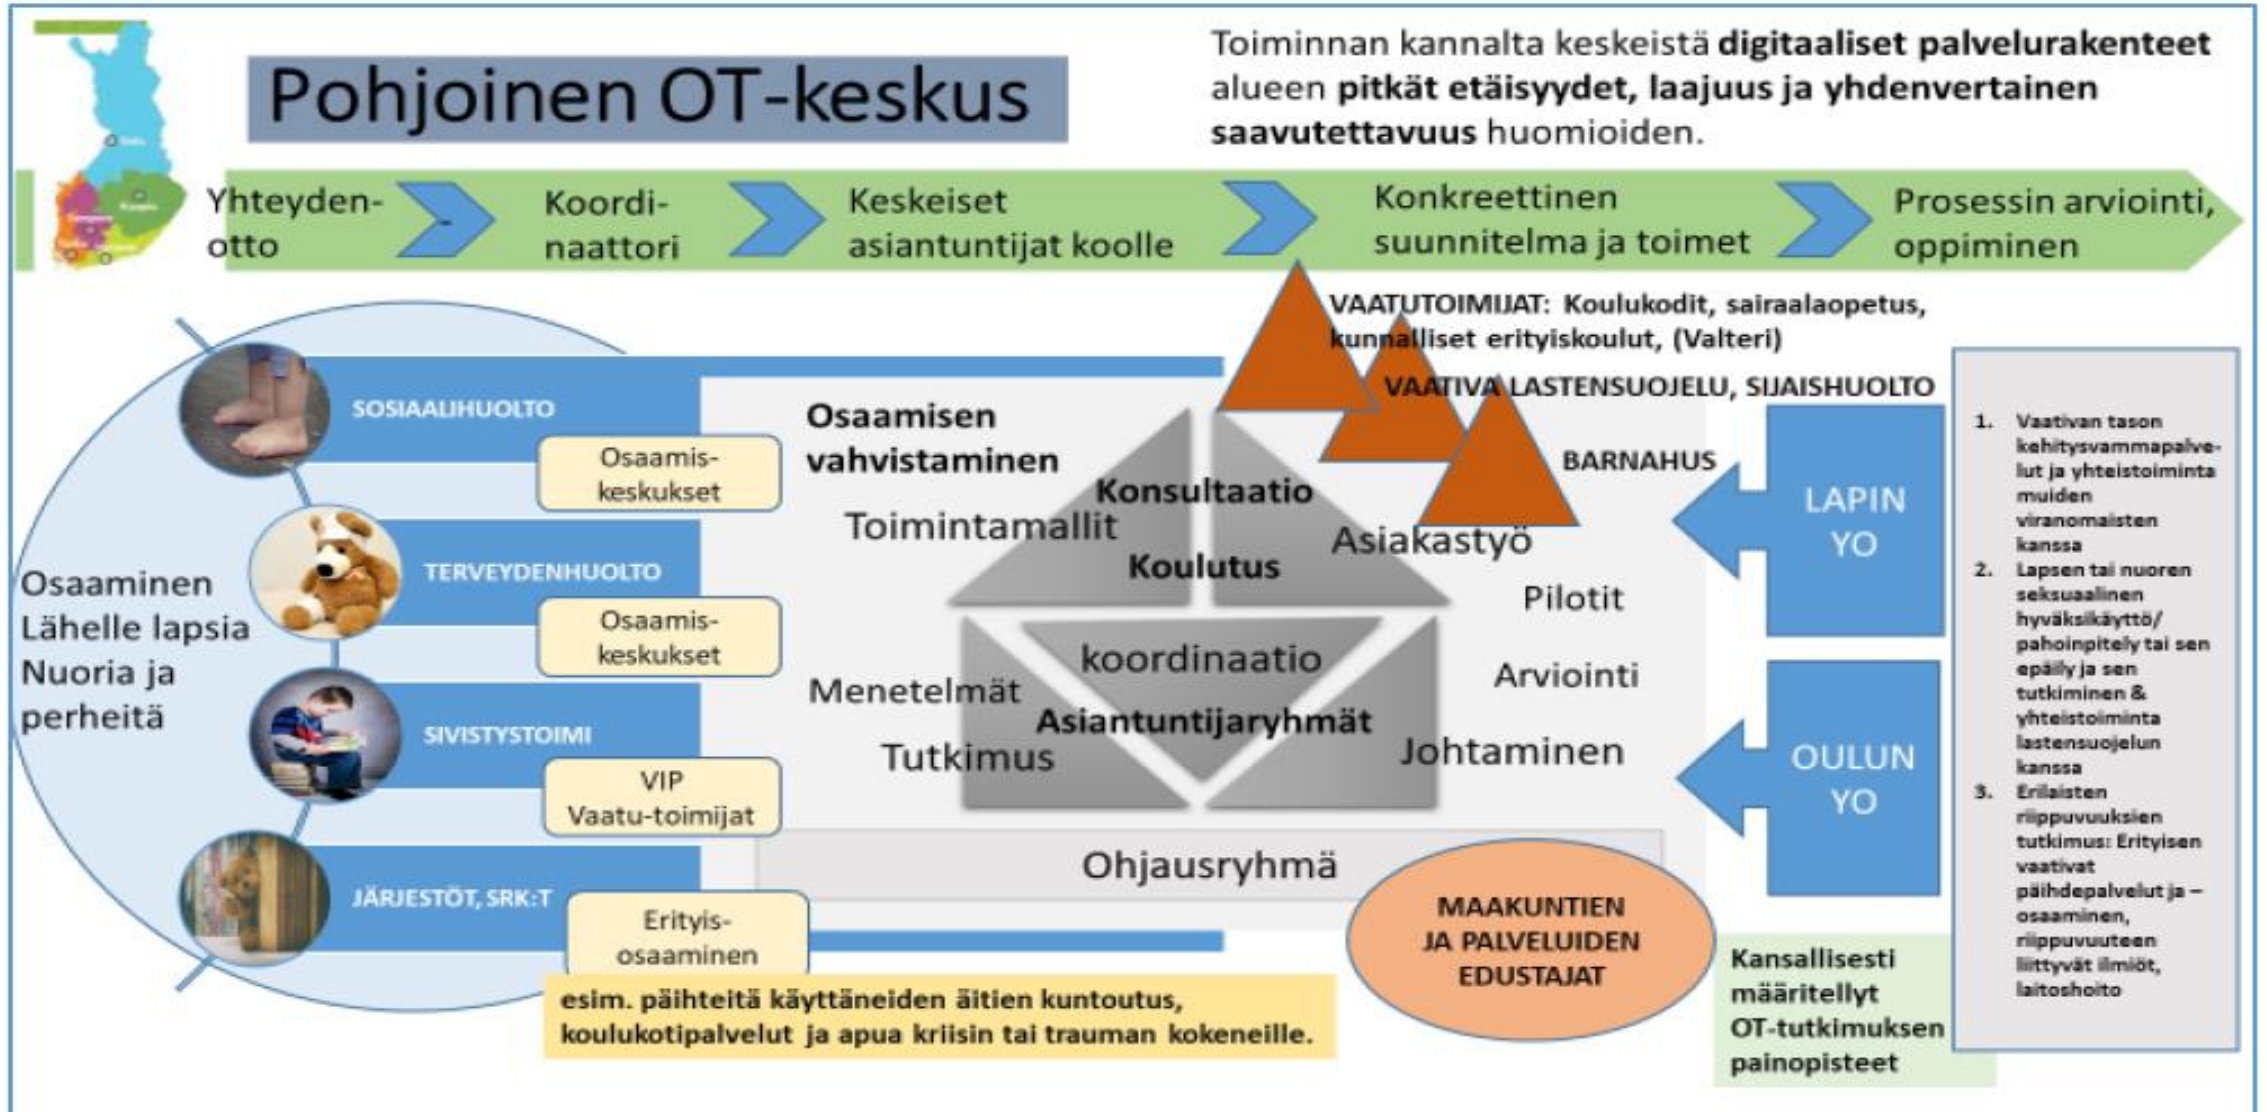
Pohjoinen OT-keskus

Toiminnan kannalta keskeistä **digitaaliset palvelurakenteet** alueen **pitkät etäisyydet, laajuus ja yhdenvertainen saavutettavuus** huomioiden.

Yhteydenotto

Koordinaattori

Keskeiset asiantuntijat koolle

Konkreettinen suunnitelma ja toimet

Prosessin arviointi, oppiminen

VAATUTOIMIJAT: Koulukodit, sairaalaopetus, kunnalliset erityiskoulut, (Valteri)

VAATIVA LASTENSUOJELU, SIJAISHUOLTO

BARNAHUS

SOSIAALIHUOLTO

Osaamiskeskukset

TERVEYDENHUOLTO

Osaamiskeskukset

SIVISTYSTOIMI

VIP Vaatu-toimijat

JÄRJESTÖT, SRK:T

Erityisosaaminen

Osaaminen Lähelle lapsia Nuoria ja perheitä

Osaamisen vahvistaminen

Konsultaatio

Toimintamallit

Koulutus

Asiakastyö

Pilotit

koordinaatio

Menetelmät

Asiantuntijaryhmät

Arviointi

Tutkimus

Johtaminen

Ohjausryhmä

LAPIN YO

OULUN YO

MAAKUNTIEN JA PALVELUIDEN EDUSTAJAT

esim. päihteitä käyttäneiden äitien kuntoutus, koulukotipalvelut ja apua kriisin tai trauman kokeneille.

Kansallisesti määritellyt OT-tutkimuksen painopisteet

1. Vaativan tason kehitysvammapalvelut ja yhteistoiminta muiden viranomaisten kanssa
2. Lapsen tai nuoren seksuaalinen hyväksikäyttö/ pahoinpitely tai sen epäily ja sen tutkiminen & yhteistoiminta lastensuojelun kanssa
3. Erilaisten riippuvuuksien tutkimus: Erityisen vaativat päihdepalvelut ja –osaaminen, riippuvuuteen liittyvät ilmiöt, laitoshoito